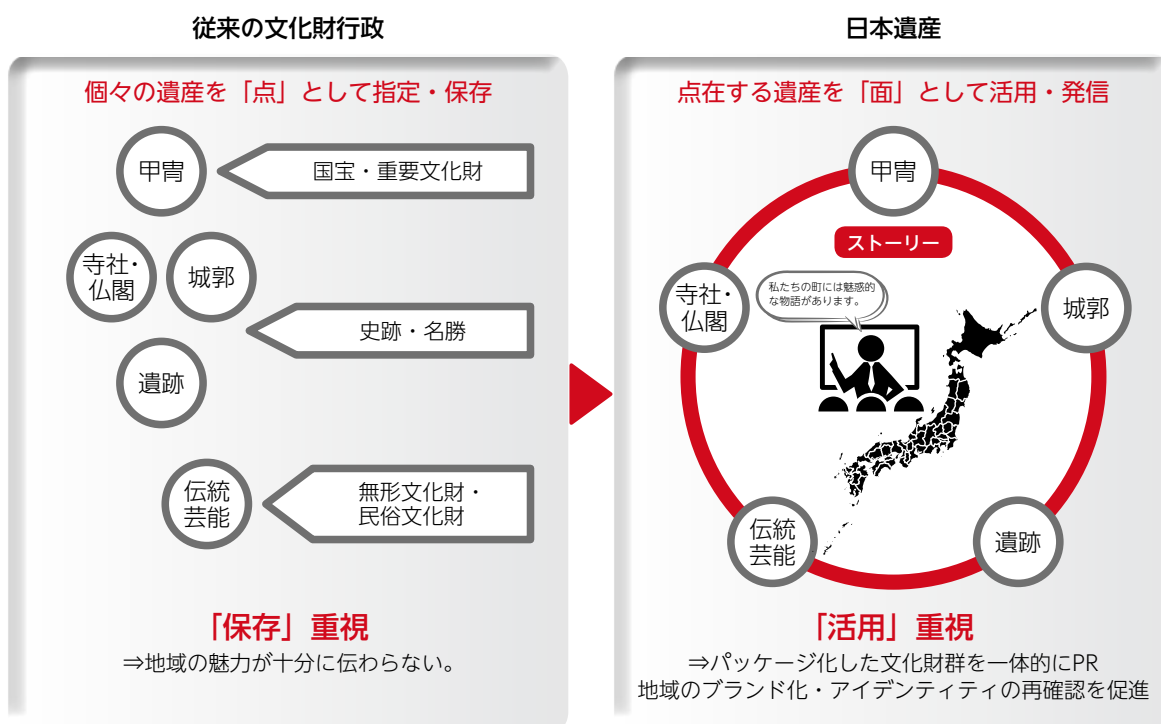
従来の文化財行政

個々の遺産を「点」として指定・保存

甲冑

国宝・重要文化財

寺社・仏閣

城郭

史跡・名勝

遺跡

伝統芸能

無形文化財・民俗文化財

「保存」重視

⇒地域の魅力が十分に伝わらない。

日本遺産

点在する遺産を「面」として活用・発信

甲冑

ストーリー

寺社・仏閣

私たちの町には魅惑的な物語があります。

城郭

伝統芸能

遺跡

「活用」重視

⇒パッケージ化した文化財群を一体的にPR
地域のブランド化・アイデンティティの再確認を促進